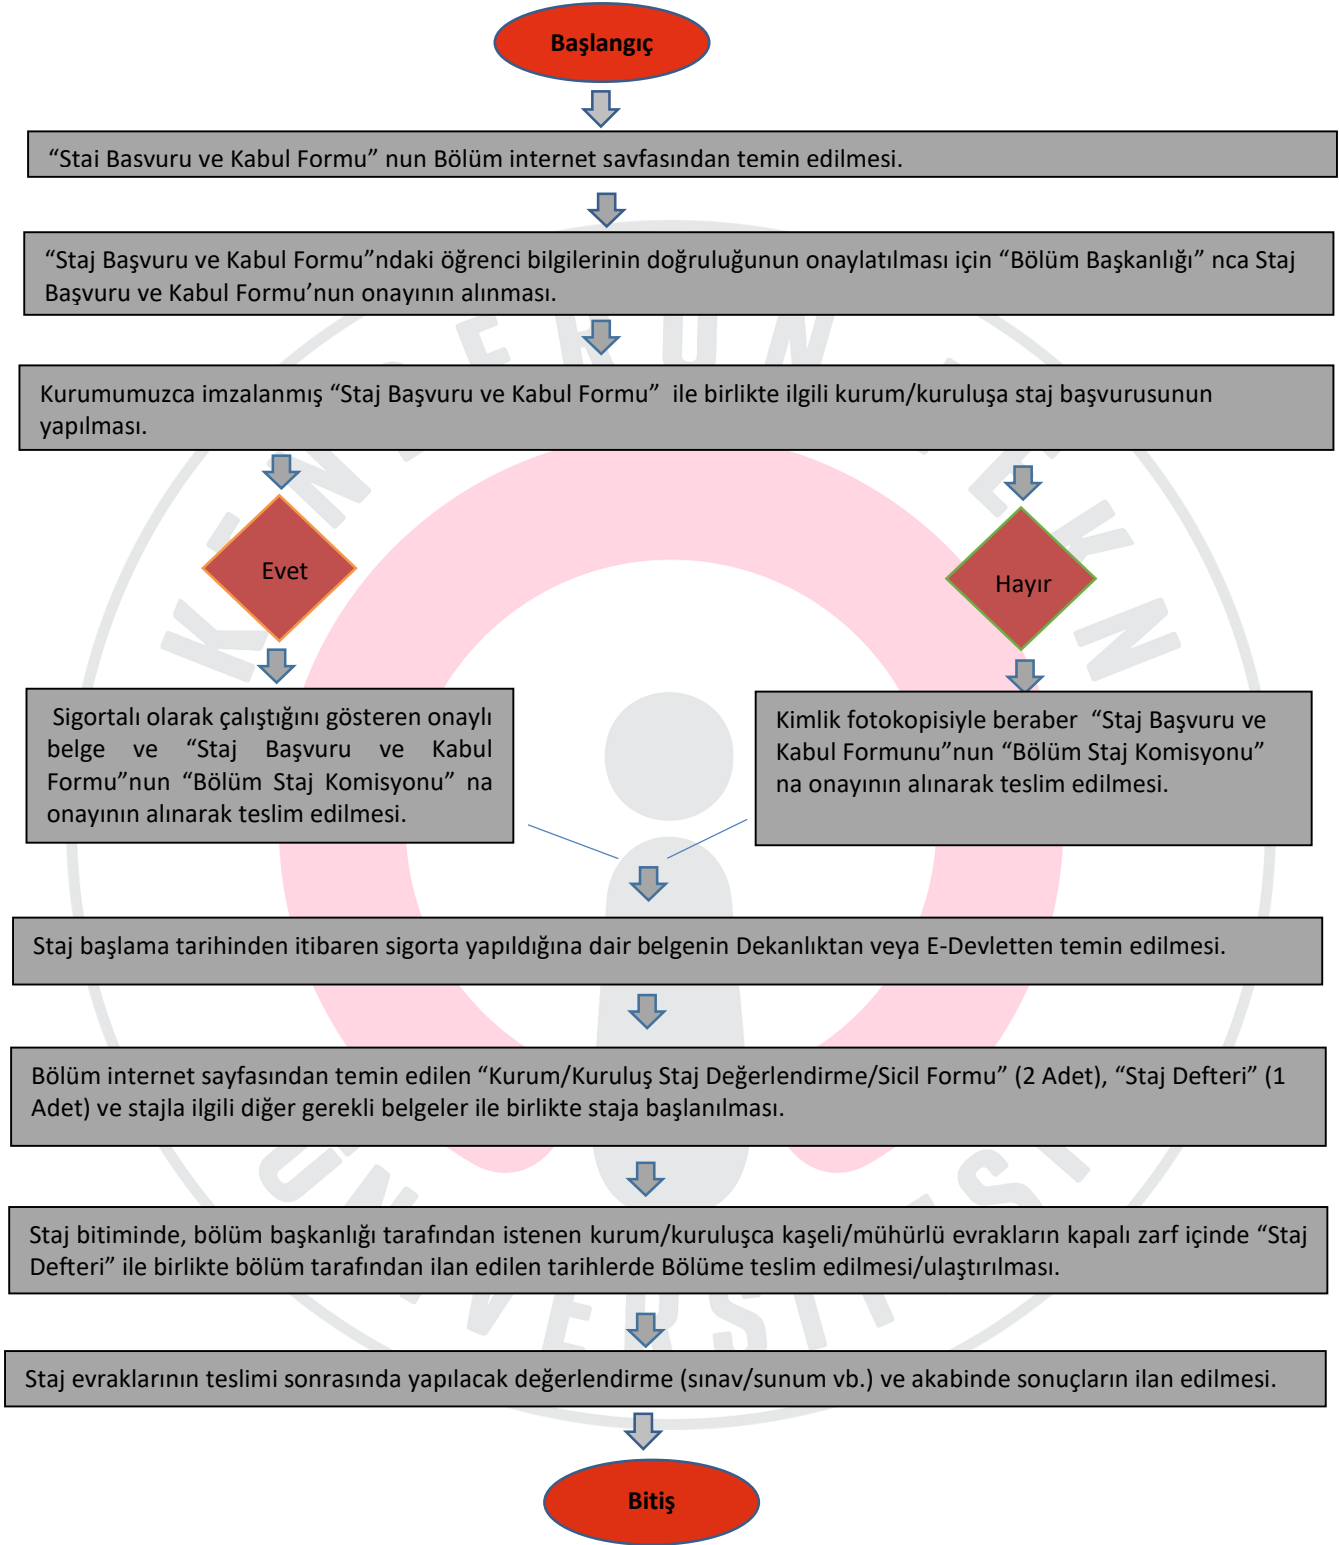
Başlangıç

“Stai Basvuru ve Kabul Formu” nun Bölüm internet savfasından temin edilmesi.

“Staj Başvuru ve Kabul Formu”ndaki öğrenci bilgilerinin doğruluğunun onaylatılması için “Bölüm Başkanlığı” nca Staj Başvuru ve Kabul Formu’nun onayının alınması.

Kurumumuzca imzalanmış “Staj Başvuru ve Kabul Formu” ile birlikte ilgili kurum/kuruluşa staj başvurusunun yapılması.

Evet

Hayır

Sigortalı olarak çalıştığını gösteren onaylı belge ve “Staj Başvuru ve Kabul Formu”nun “Bölüm Staj Komisyonu” na onayının alınarak teslim edilmesi.

Kimlik fotokopisiyle beraber “Staj Başvuru ve Kabul Formunu”nun “Bölüm Staj Komisyonu” na onayının alınarak teslim edilmesi.

Staj başlama tarihinden itibaren sigorta yapıldığına dair belgenin Dekanlıktan veya E-Devletten temin edilmesi.

Bölüm internet sayfasından temin edilen “Kurum/Kuruluş Staj Değerlendirme/Sicil Formu” (2 Adet), “Staj Defteri” (1 Adet) ve stajla ilgili diğer gerekli belgeler ile birlikte staja başlanılması.

Staj bitiminde, bölüm başkanlığı tarafından istenen kurum/kuruluşca kaşeli/mühürlü evrakların kapalı zarf içinde “Staj Defteri” ile birlikte bölüm tarafından ilan edilen tarihlerde Bölüme teslim edilmesi/ulaştırılması.

Staj evraklarının teslimi sonrasında yapılacak değerlendirme (sınav/sunum vb.) ve akabinde sonuçların ilan edilmesi.

Bitiş